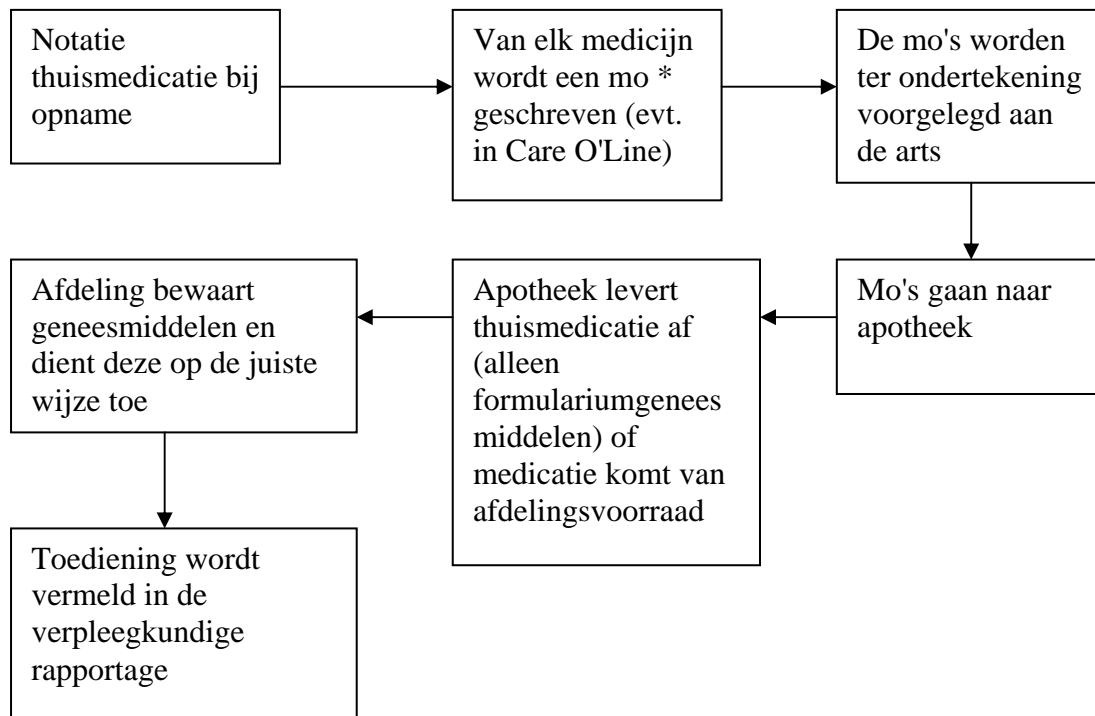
Notatie thuismedicatie bij opname

Van elk medicijn wordt een mo * geschreven (evt. in Care O'Line)

De mo's worden ter ondertekening voorgelegd aan de arts

Mo's gaan naar apotheek

Apotheek levert thuismedicatie af (alleen formulariumgenees middelen) of medicatie komt van afdelingsvoorraad

Afdeling bewaart geneesmiddelen en dient deze op de juiste wijze toe

Toediening wordt vermeld in de verpleegkundige rapportage